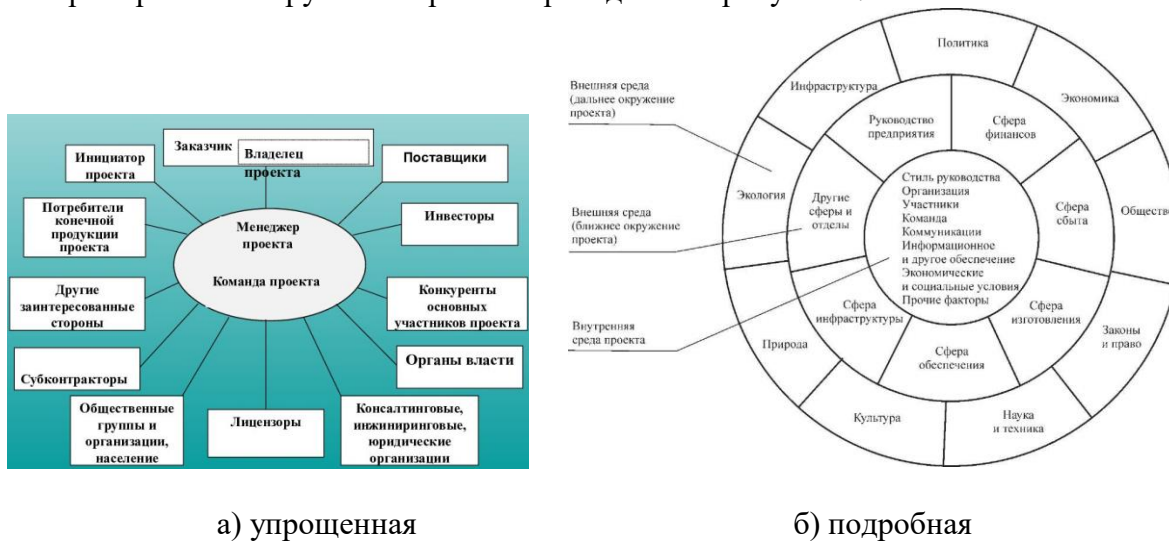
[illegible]

Заказчик

Владелец проекта

Инициатор проекта

Поставщики

Потребители конечной продукции проекта

Инвесторы

Менеджер проекта

Команда проекта

Другие заинтересованные стороны

Конкуренты основных участников проекта

Органы власти

Субконтракторы

Общественные группы и организации, население

Лицензоры

Консалтинговые, инжиниринговые, юридические организации

Внешняя среда (дальнее окружение проекта)

Внешняя среда (ближнее окружение проекта)

Внутренняя среда проекта

Политика

Инфраструктура

Экономика

Руководство предприятия

Сфера финансов

Экология

Другие сферы и отделы

Стиль руководства
Организация
Участники
Команда
Коммуникации
Информационное и другое обеспечение
Экономические и социальные условия
Прочие факторы

Сфера сбыта

Обществ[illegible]

Сфера инфраструктуры

Сфера изготовления

Природа

Сфера обеспечения

Законы и право

Культура

Наука и техника

а) упрощенная

б) подробная